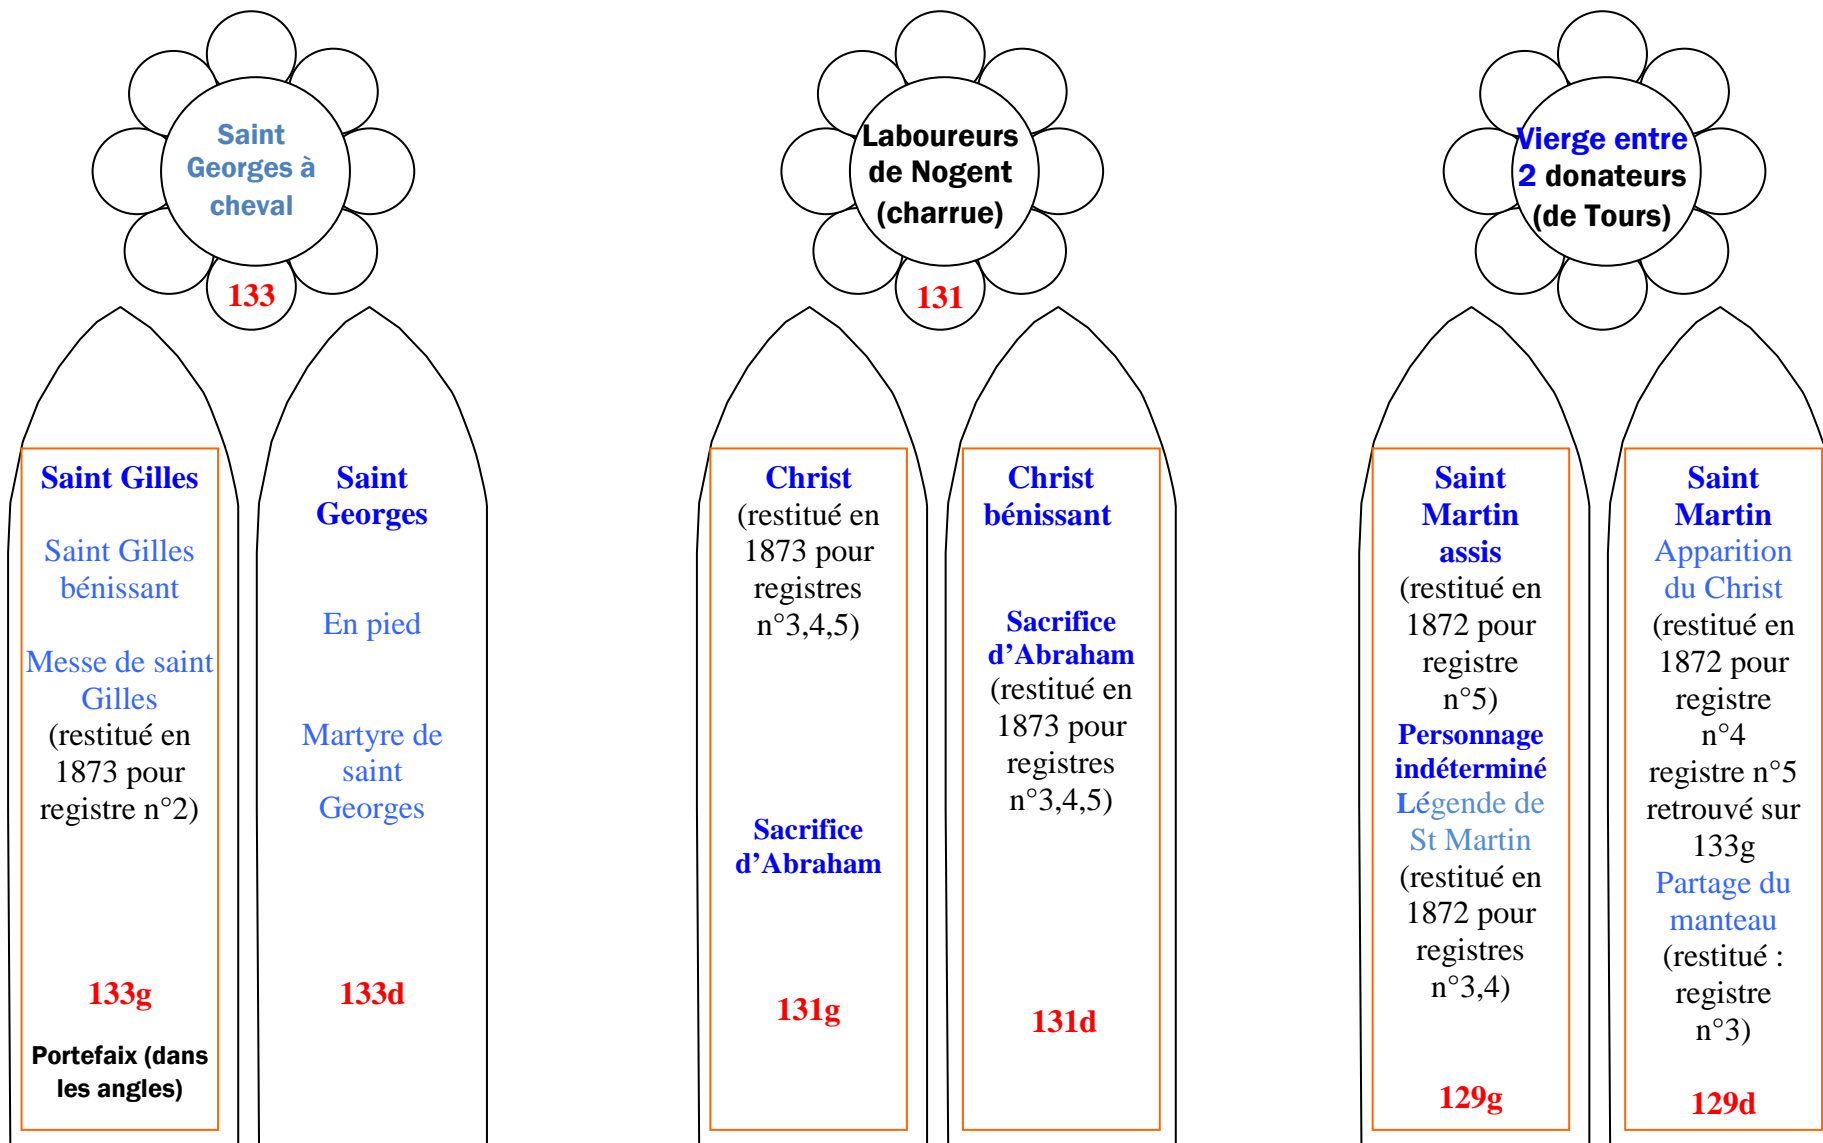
Saint Georges à cheval

133

Saint Gilles

Saint Gilles bénissant

Messe de saint Gilles (restitué en 1873 pour registre n°2)

133g

Portefaix (dans les angles)

Saint Georges

En pied

Martyre de saint Georges

133d

Laboureurs de Nogent (charrue)

131

Christ (restitué en 1873 pour registres n°3,4,5)

Sacrifice d'Abraham

131g

Christ bénissant

Sacrifice d'Abraham (restitué en 1873 pour registres n°3,4,5)

131d

Vierge entre 2 donateurs (de Tours)

Saint Martin assis (restitué en 1872 pour registre n°5)

Personnage indéterminé

Légende de St Martin (restitué en 1872 pour registres n°3,4)

129g

Saint Martin

Apparition du Christ (restitué en 1872 pour registre n°4 registre n°5 retrouvé sur 133g

Partage du manteau (restitué : registre n°3)

129d